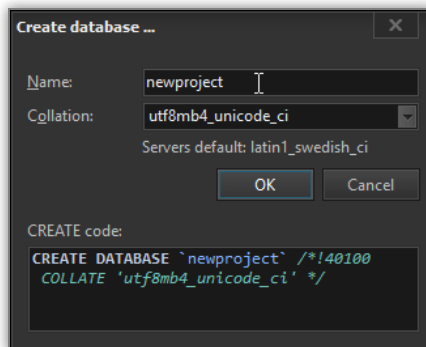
Create database ...

Name: newproject

Collation: utf8mb4_unicode_ci

Servers default: latin1_swedish_ci

OK

Cancel

CREATE code:

CREATE DATABASE `newproject` /*!40100 COLLATE 'utf8mb4_unicode_ci' */